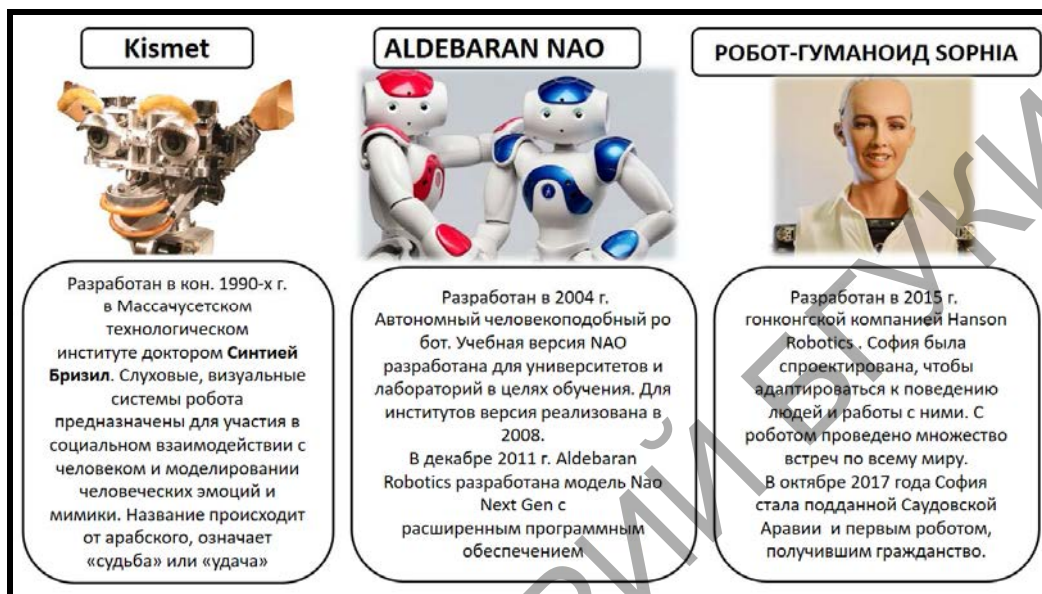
Kismet

Разработан в кон. 1990-х г. в Массачусетском технологическом институте доктором **Синтией Бризил**. Слуховые, визуальные системы робота предназначены для участия в социальном взаимодействии с человеком и моделировании человеческих эмоций и мимики. Название происходит от арабского, означает «судьба» или «удача»

ALDEBARAN NAO

Разработан в 2004 г. Автономный человекоподобный ро бот. Учебная версия NAO разработана для университетов и лабораторий в целях обучения. Для институтов версия реализована в 2008.
В декабре 2011 г. Aldebaran Robotics разработана модель Nao Next Gen с расширенным программным обеспечением

РОБОТ-ГУМАНОИД SOPHIA

Разработан в 2015 г. гонконгской компанией Hanson Robotics . София была спроектирована, чтобы адаптироваться к поведению людей и работы с ними. С роботом проведено множество встреч по всему миру.
В октябре 2017 года София стала подданной Саудовской Аравии и первым роботом, получившим гражданство.